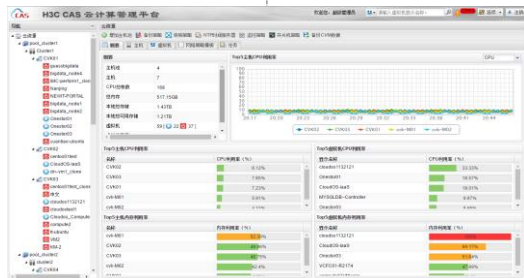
H3C CAS 云计算管理平台

欢迎您，超级管理员

导航

云资源

云资源
pool_cluster1
cluster1
CVK01
guestlinux
Instance_node1
ABC-portion1_clon
Nanjing
NEWIT-PORTAL
Instance_node1
Instance_node1
Ceranos01
Ceranos02
Ceranos03
CVK02
centos01test
centos02
dm-cvr1_clone
CVK03
centos01test_clone
中文
cloudos1132121
cloudos2
Cloudos_Compute
compute2
thuapollo
Vm2
Vm4
pool_cluster2
cluster2
CVK04

概要 | 主机 | 虚拟机 | 共享存储资源 | 任务

概要

主机数 4
主机 7
CPU总核数 158
总内存 517.15GB
本地总存储 1.43TB
本地已用存储 1.21TB
虚拟机 59 | 22 | 37

Top5主机CPU利用率

CPU

CVK02 CVK03 CVK01 cvk-M01 cvk-M02

Top5主机CPU利用率
名称 CPU利用率（%）
CVK02 8.12%
CVK03 7.55%
CVK01 7.23%
cvk-M01 5.91%
cvk-M02

Top5虚拟机CPU利用率
显示名称 CPU利用率（%）
cloudos1132121 33.33%
Ceranos01 18.57%
CloudOS-lsa5 18.01%
MYSQLDB-Controller 8.67%
Ceranos03

Top5主机内存利用率
名称 内存利用率（%）
cvk-M01
CVK02 66.8%
CVK03 60.71%
cvk-M02 52.5%
CVK01

Top5虚拟机内存利用率
显示名称 内存利用率（%）
cloudos1132121
CloudOS-lsa5 99.17%
Ceranos01 91.4%
VCFOY-82174 40.3%